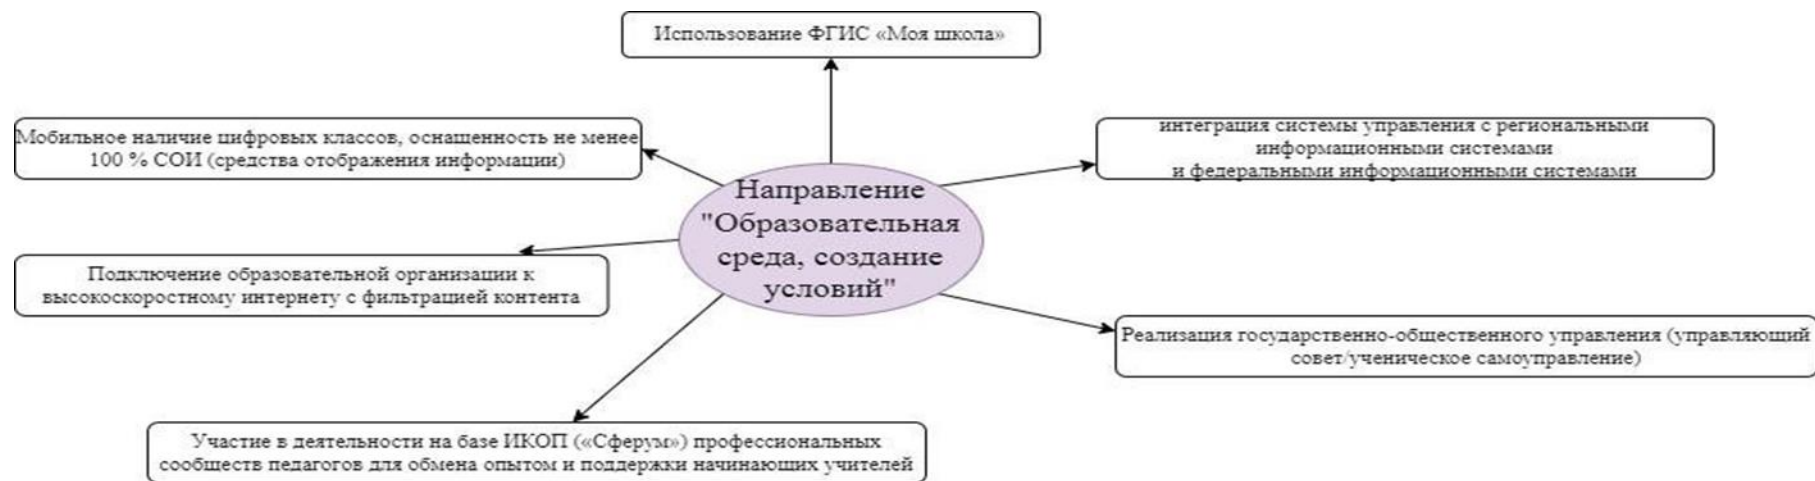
Использование ФГИС «Моя школа»

Мобильное наличие цифровых классов, оснащенность не менее 100 % СОИ (средства отображения информации)

интеграция системы управления с региональными информационными системами и федеральными информационными системами

Направление "Образовательная среда, создание условий"

Подключение образовательной организации к высокоскоростному интернету с фильтрацией контента

Реализация государственно-общественного управления (управляющий совет/ученическое самоуправление)

Участие в деятельности на базе ИКОП («Сферум») профессиональных сообществ педагогов для обмена опытом и поддержки начинающих учителей